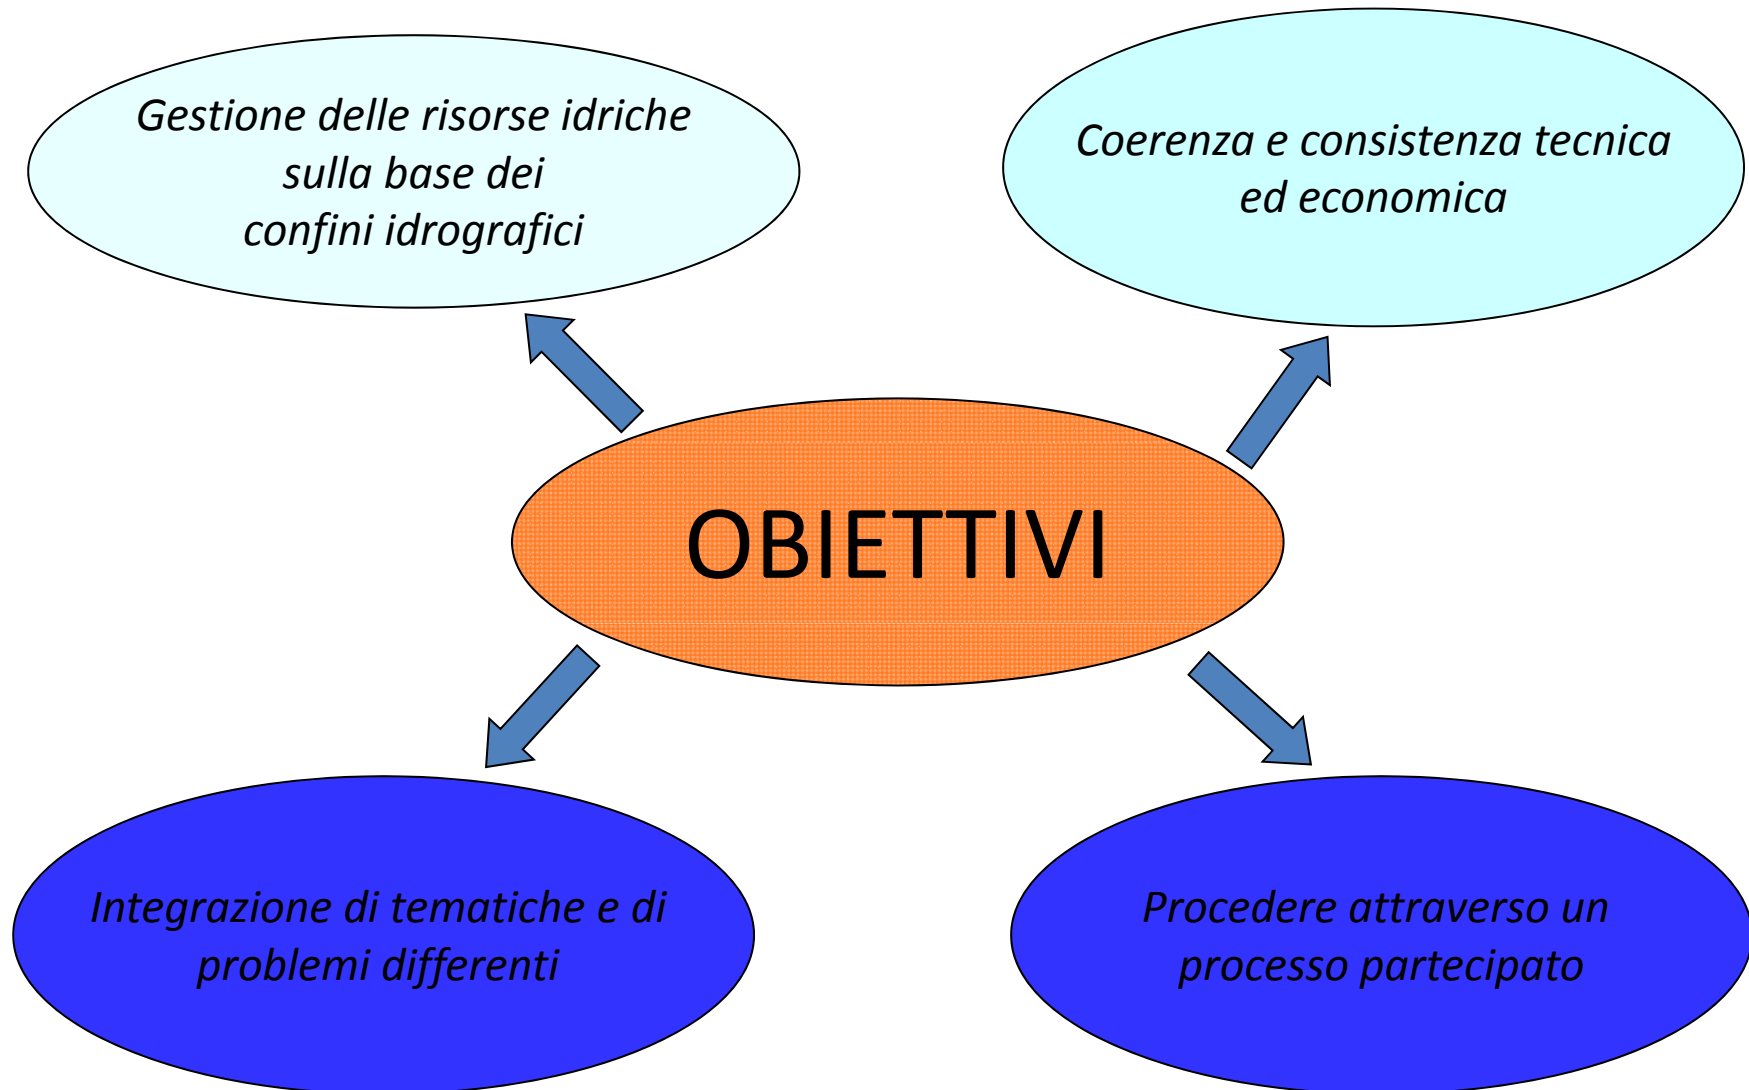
Gestione delle risorse idriche sulla base dei confini idrografici

Coerenza e consistenza tecnica ed economica

OBIETTIVI

Integrazione di tematiche e di problemi differenti

Procedere attraverso un processo partecipato